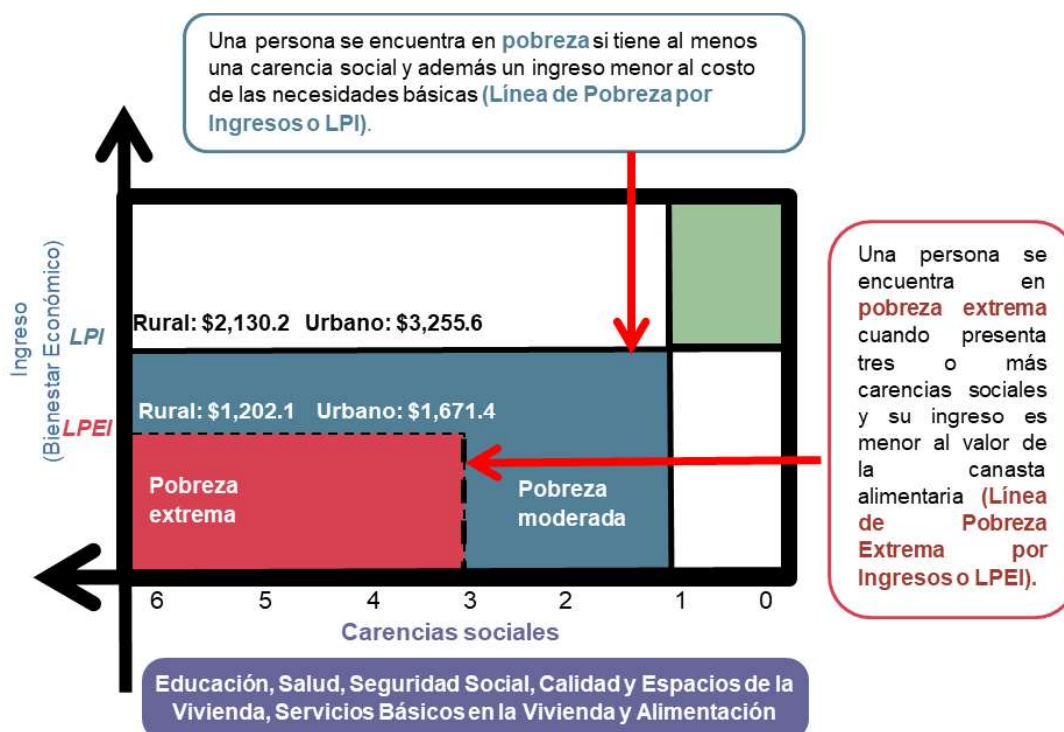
Una persona se encuentra en pobreza si tiene al menos una carencia social y además un ingreso menor al costo de las necesidades básicas (Línea de Pobreza por Ingresos o LPI).

Ingreso
(Bienestar Económico)

LPI

Rural: $2,130.2 Urbano: $3,255.6

LPEI

Rural: $1,202.1 Urbano: $1,671.4

Pobreza extrema

Pobreza moderada

Una persona se encuentra en pobreza extrema cuando presenta tres o más carencias sociales y su ingreso es menor al valor de la canasta alimentaria (Línea de Pobreza Extrema por Ingresos o LPEI).

6 5 4 3 2 1 0

Carencias sociales

Educación, Salud, Seguridad Social, Calidad y Espacios de la Vivienda, Servicios Básicos en la Vivienda y Alimentación